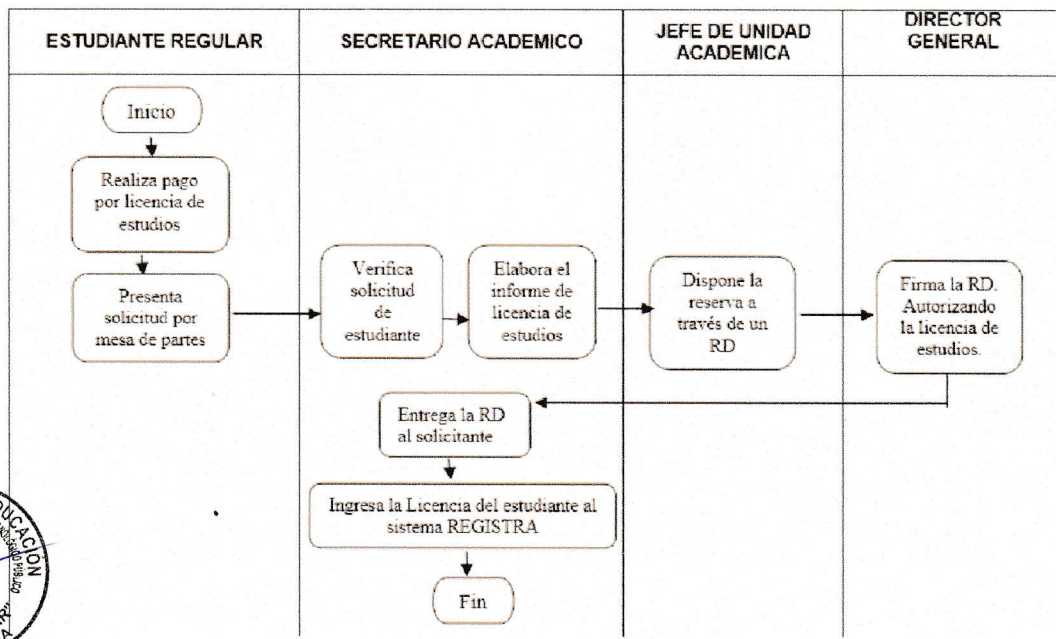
| ESTUDIANTE REGULAR | SECRETARIO ACADEMICO | JEFE DE UNIDAD ACADEMICA | DIRECTOR GENERAL |
|---|---|---|---|

Inicio

Realiza pago por licencia de estudios

Presenta solicitud por mesa de partes

Verifica solicitud de estudiante

Elabora el informe de licencia de estudios

Dispone la reserva a través de un RD

Firma la RD. Autorizando la licencia de estudios.

Entrega la RD al solicitante

Ingresa la Licencia del estudiante al sistema REGISTRA

Fin

UCACION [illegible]